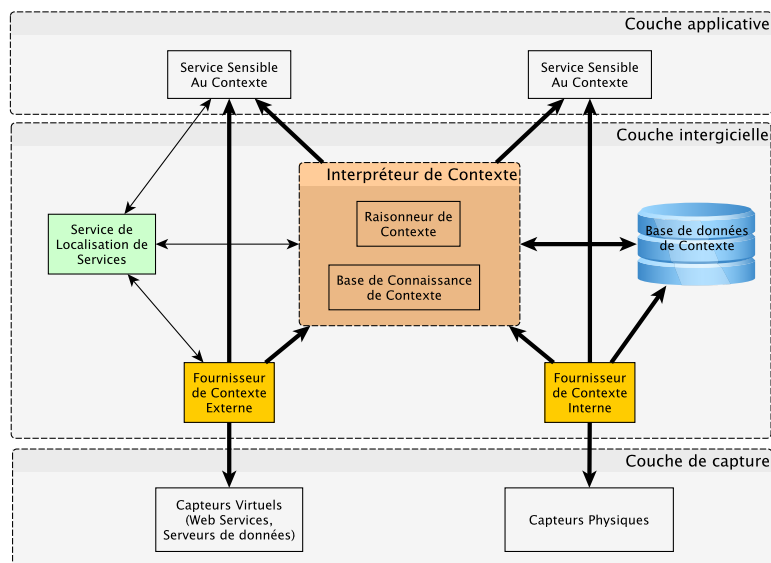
Couche applicative

Service Sensible Au Contexte

Service Sensible Au Contexte

Couche intergicielle

Interpréteur de Contexte

Raisonneur de Contexte

Base de Connaissance de Contexte

Service de Localisation de Services

Base de données de Contexte

Fournisseur de Contexte Externe

Fournisseur de Contexte Interne

Couche de capture

Capteurs Virtuels (Web Services, Serveurs de données)

Capteurs Physiques